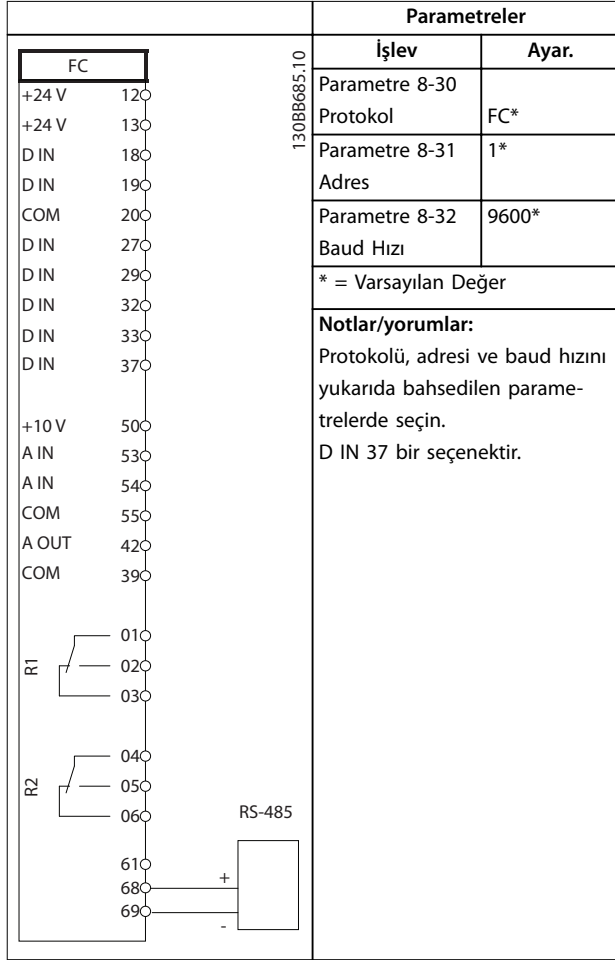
FC
+24 V 12
+24 V 13
D IN 18
D IN 19
COM 20
D IN 27
D IN 29
D IN 32
D IN 33
D IN 37

+10 V 50
A IN 53
A IN 54
COM 55
A OUT 42
COM 39

01
R1 02
03

04
R2 05
06

61
68
69

RS-485
+
-

130BB685.10

Parametreler

| İşlev | Ayar. |
|---|---|
| Parametre 8-30 Protokol | FC* |
| Parametre 8-31 Adres | 1* |
| Parametre 8-32 Baud Hızı | 9600* |

* = Varsayılan Değer

**Notlar/yorumlar:**
Protokolü, adresi ve baud hızını yukarıda bahsedilen parametrelerde seçin.
D IN 37 bir seçenektir.